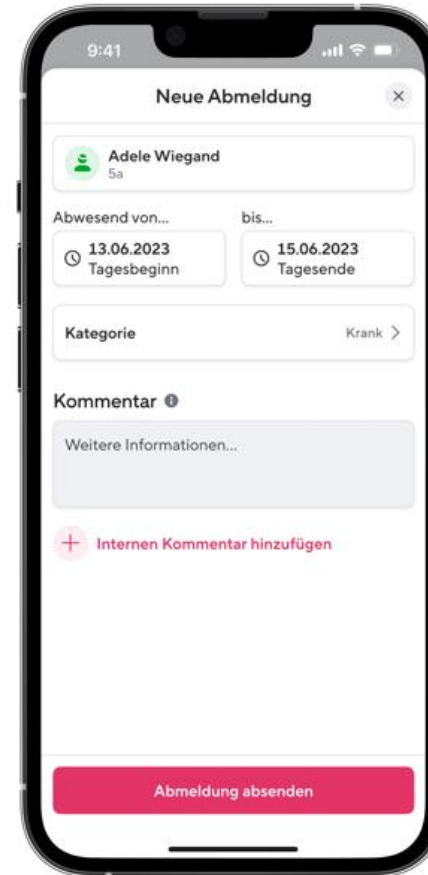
9:41

Neue Abmeldung

×

Adele Wiegand
5a

Abwesend von...

bis...

13.06.2023
Tagesbeginn

15.06.2023
Tagesende

Kategorie

Krank >

Kommentar

Weitere Informationen...

+ Internen Kommentar hinzufügen

Abmeldung absenden